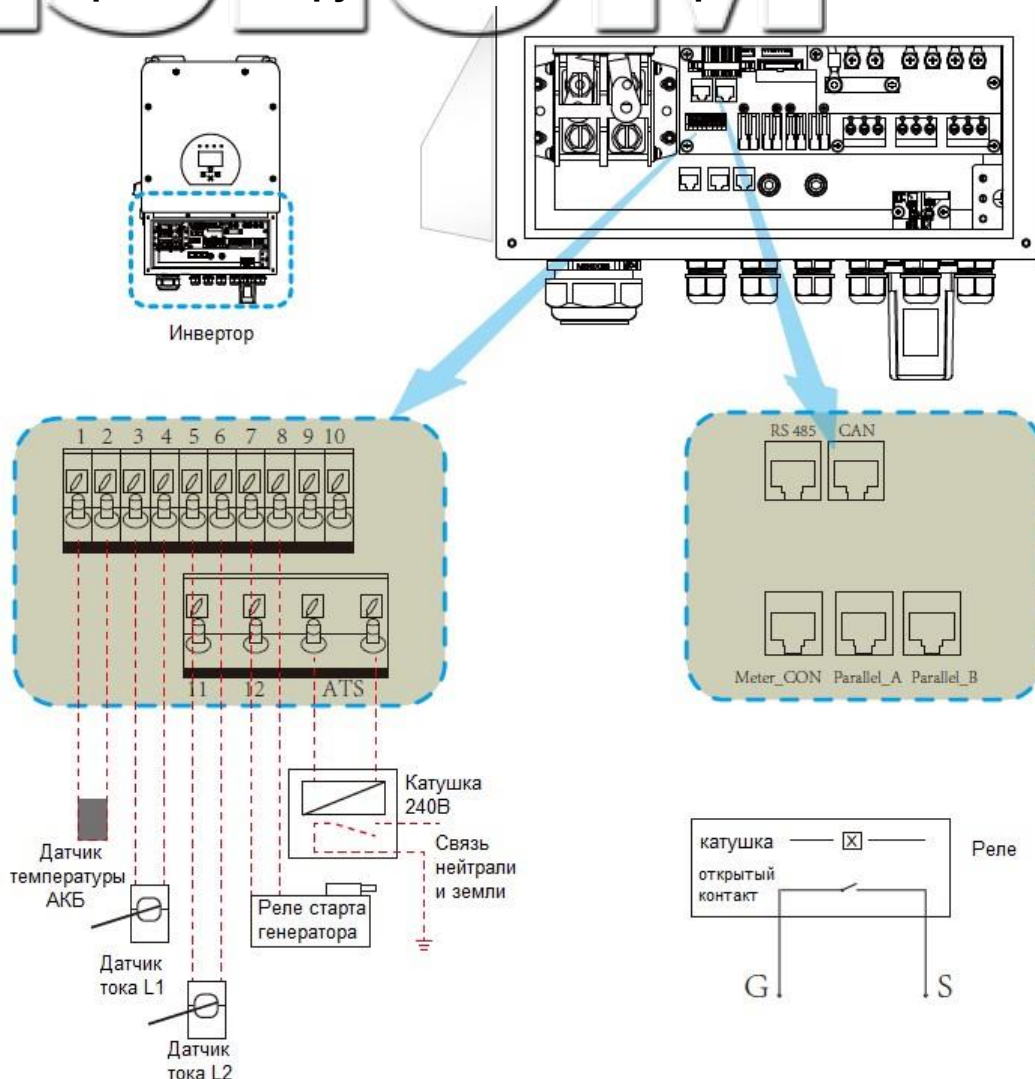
Инвертор

1 2 3 4 5 6 7 8 9 10

11 12 ATS

RS 485 CAN

Meter_CON Parallel_A Parallel_B

Катушка 240В

Связь нейтрали и земли

Датчик температуры АКБ

Реле старта генератора

Датчик тока L1

Датчик тока L2

катушка

Реле

открытый контакт

G

S